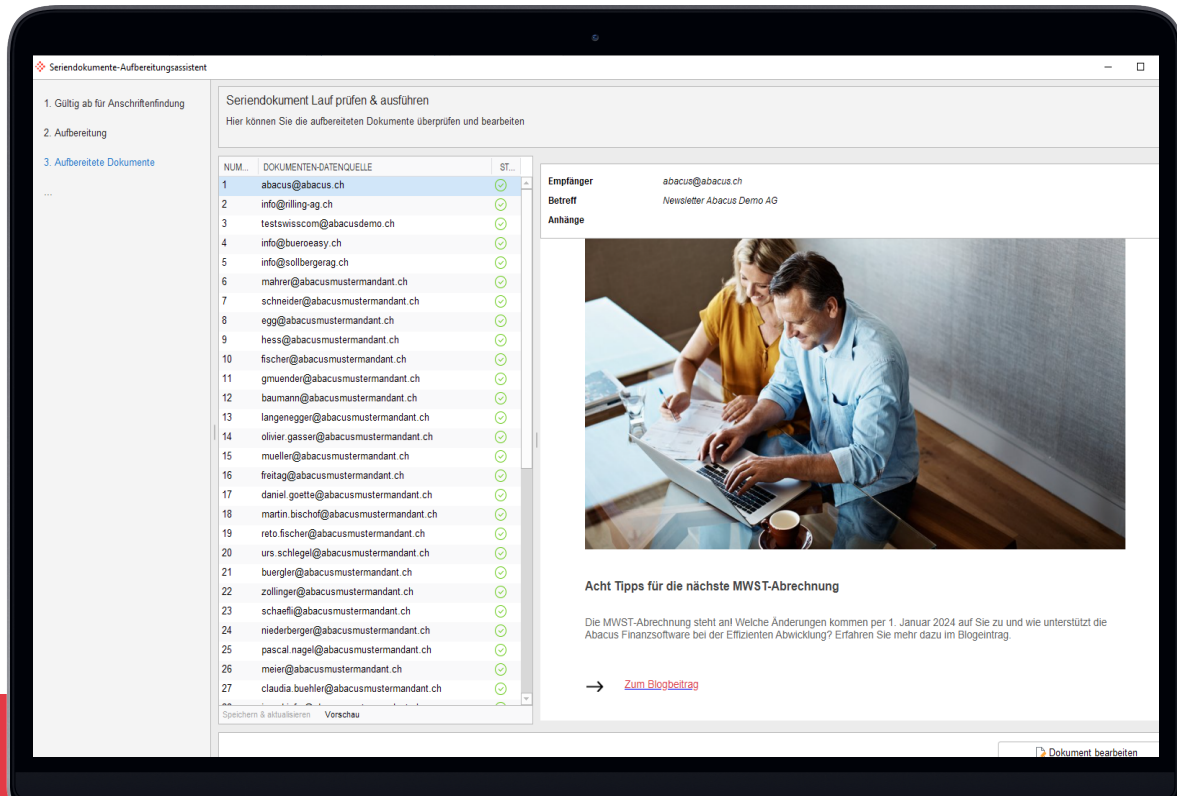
Seriendokumente-Aufbereitungsassistent

1. Gültig ab für Anschriftenfindung
2. Aufbereitung
3. Aufbereitete Dokumente
...

Seriendokument Lauf prüfen & ausführen
Hier können Sie die aufbereiteten Dokumente überprüfen und bearbeiten

| NUM... | DOKUMENTEN-DATENQUELLE | ST... |
|---|---|---|
| 1 | abacus@abacus.ch | |
| 2 | info@rilling-ag.ch | |
| 3 | testswisscom@abacusdemo.ch | |
| 4 | info@bueroeasy.ch | |
| 5 | info@sollbergerag.ch | |
| 6 | mahrer@abacusmustermandant.ch | |
| 7 | schneider@abacusmustermandant.ch | |
| 8 | egg@abacusmustermandant.ch | |
| 9 | hess@abacusmustermandant.ch | |
| 10 | fischer@abacusmustermandant.ch | |
| 11 | gmuender@abacusmustermandant.ch | |
| 12 | baumann@abacusmustermandant.ch | |
| 13 | langenegger@abacusmustermandant.ch | |
| 14 | olivier.gasser@abacusmustermandant.ch | |
| 15 | mueller@abacusmustermandant.ch | |
| 16 | freitag@abacusmustermandant.ch | |
| 17 | daniel.goette@abacusmustermandant.ch | |
| 18 | martin.bischof@abacusmustermandant.ch | |
| 19 | reto.fischer@abacusmustermandant.ch | |
| 20 | urs.schlegel@abacusmustermandant.ch | |
| 21 | buergler@abacusmustermandant.ch | |
| 22 | zollinger@abacusmustermandant.ch | |
| 23 | schaefli@abacusmustermandant.ch | |
| 24 | niederberger@abacusmustermandant.ch | |
| 25 | pascal.nagel@abacusmustermandant.ch | |
| 26 | meier@abacusmustermandant.ch | |
| 27 | claudia.buehler@abacusmustermandant.ch | |
| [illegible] | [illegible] | |

Speichern & aktualisieren   Vorschau

Empfänger   abacus@abacus.ch
Betreff   Newsletter Abacus Demo AG
Anhänge

Acht Tipps für die nächste MWST-Abrechnung

Die MWST-Abrechnung steht an! Welche Änderungen kommen per 1. Januar 2024 auf Sie zu und wie unterstützt die Abacus Finanzsoftware bei der Effizienten Abwicklung? Erfahren Sie mehr dazu im Blogeintrag.

→ Zum Blogbeitrag

Dokument bearbeiten